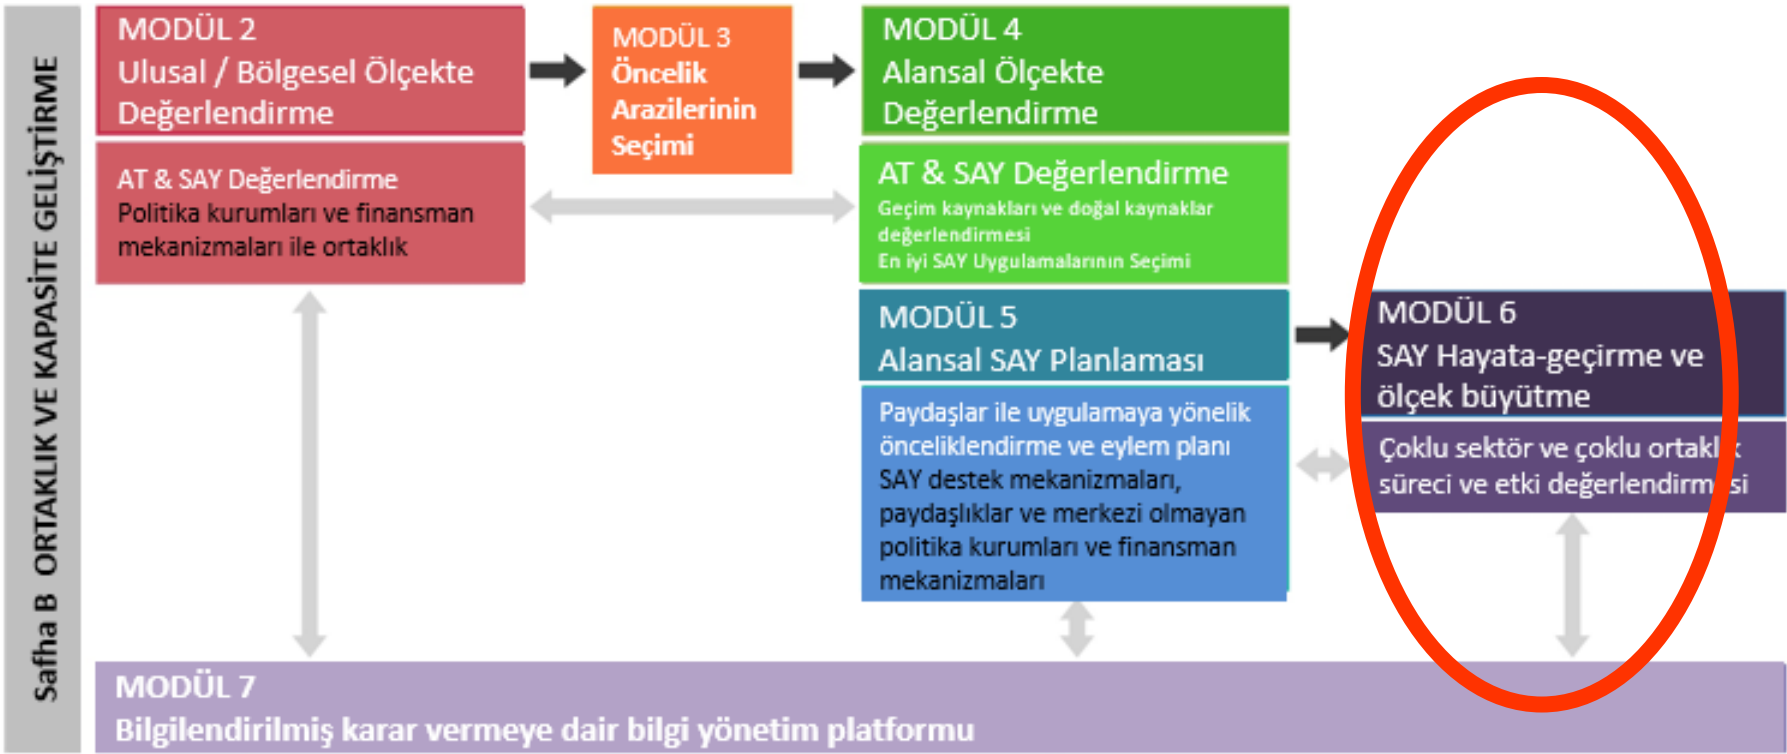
Safha B ORTAKLIK VE KAPASİTE GELİŞTİRME

MODÜL 2
Ulusal / Bölgesel Ölçekte Değerlendirme

AT & SAY Değerlendirme
Politika kurumları ve finansman mekanizmaları ile ortaklık

MODÜL 3
Öncelik Arazilerinin Seçimi

MODÜL 4
Alansal Ölçekte Değerlendirme

AT & SAY Değerlendirme
Geçim kaynakları ve doğal kaynaklar değerlendirmesi
En iyi SAY Uygulamalarının Seçimi

MODÜL 5
Alansal SAY Planlaması

Paydaşlar ile uygulamaya yönelik önceliklendirme ve eylem planı
SAY destek mekanizmaları, paydaşlıklar ve merkezi olmayan politika kurumları ve finansman mekanizmaları

MODÜL 6
SAY Hayata-geçirme ve ölçek büyütme

Çoklu sektör ve çoklu ortakl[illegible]k süreci ve etki değerlendirm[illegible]si

MODÜL 7
Bilgilendirilmiş karar vermeye dair bilgi yönetim platformu